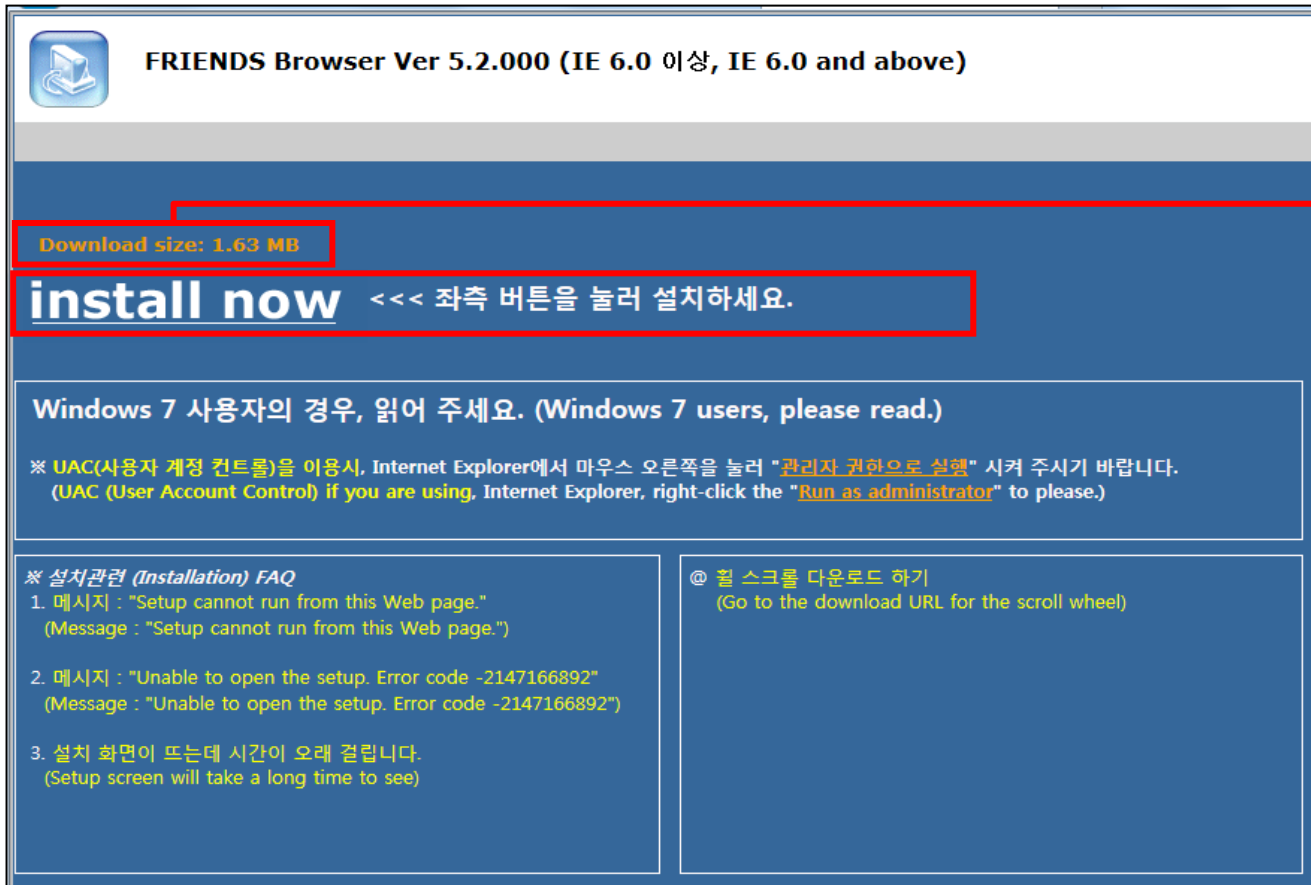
FRIENDS Browser Ver 5.2.000 (IE 6.0 이상, IE 6.0 and above)

Download size: 1.63 MB

install now <<< 좌측 버튼을 눌러 설치하세요.

Windows 7 사용자의 경우, 읽어 주세요. (Windows 7 users, please read.)

※ UAC(사용자 계정 컨트롤)을 이용시, Internet Explorer에서 마우스 오른쪽을 눌러 "관리자 권한으로 실행" 시켜 주시기 바랍니다. (UAC (User Account Control) if you are using, Internet Explorer, right-click the "Run as administrator" to please.)

※ 설치관련 (Installation) FAQ
1. 메시지 : "Setup cannot run from this Web page."
(Message : "Setup cannot run from this Web page.")

2. 메시지 : "Unable to open the setup. Error code -2147166892"
(Message : "Unable to open the setup. Error code -2147166892")

3. 설치 화면이 뜨는데 시간이 오래 걸립니다.
(Setup screen will take a long time to see)

@ 휠 스크롤 다운로드 하기
(Go to the download URL for the scroll wheel)